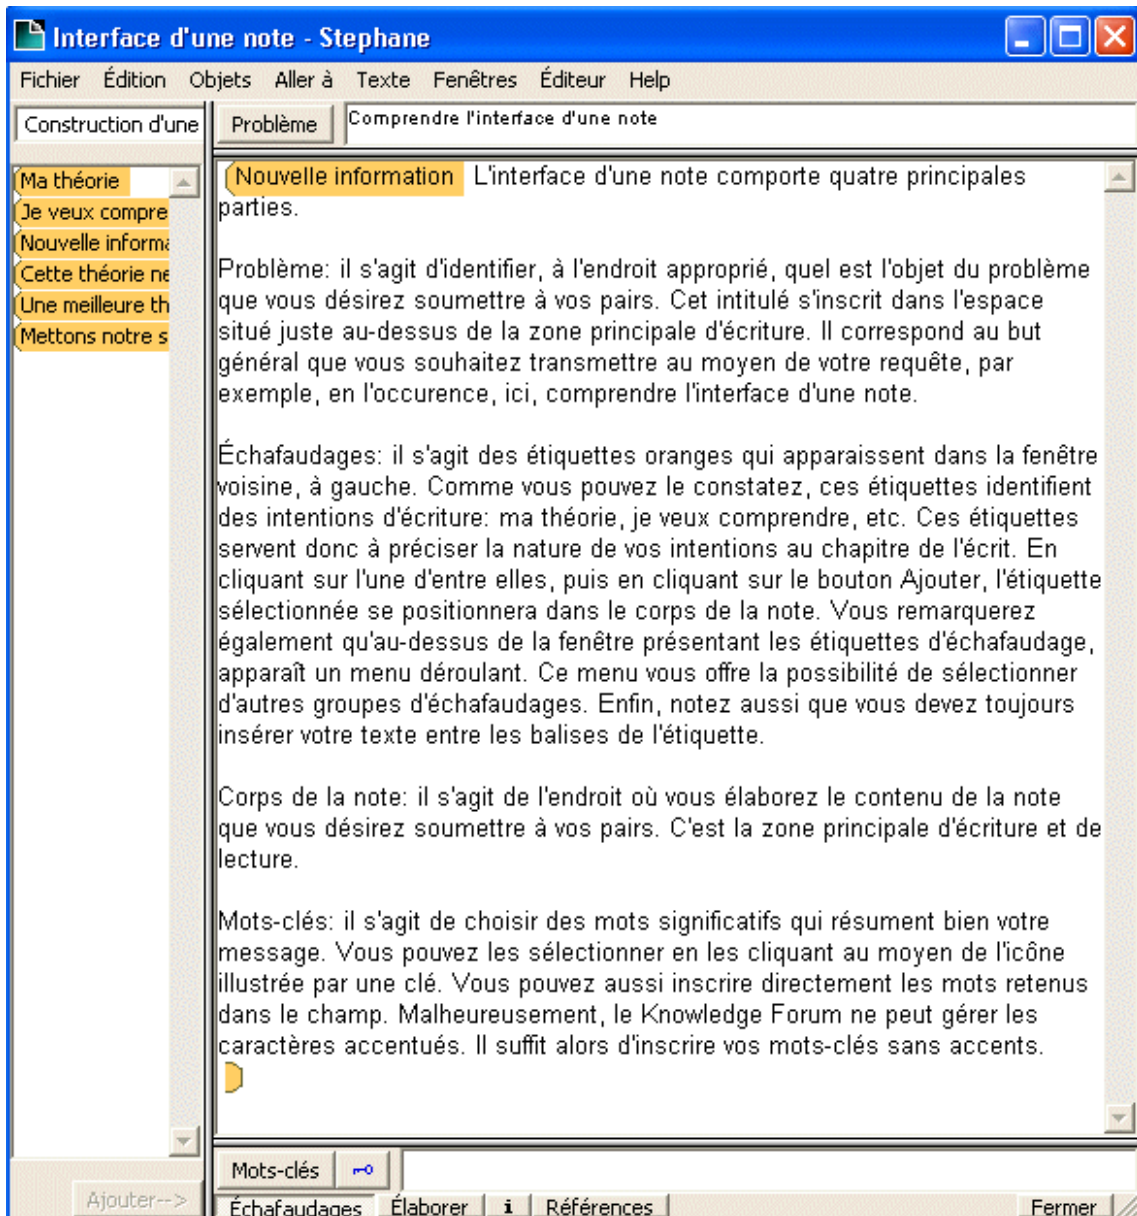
Interface d'une note - Stephane

Fichier Édition Objets Aller à Texte Fenêtres Éditeur Help

Construction d'une

Problème

Comprendre l'interface d'une note

Ma théorie
Je veux compre
Nouvelle informa
Cette théorie ne
Une meilleure th
Mettons notre s

Nouvelle information L'interface d'une note comporte quatre principales parties.

Problème: il s'agit d'identifier, à l'endroit approprié, quel est l'objet du problème que vous désirez soumettre à vos pairs. Cet intitulé s'inscrit dans l'espace situé juste au-dessus de la zone principale d'écriture. Il correspond au but général que vous souhaitez transmettre au moyen de votre requête, par exemple, en l'occurence, ici, comprendre l'interface d'une note.

Échafaudages: il s'agit des étiquettes oranges qui apparaissent dans la fenêtre voisine, à gauche. Comme vous pouvez le constatez, ces étiquettes identifient des intentions d'écriture: ma théorie, je veux comprendre, etc. Ces étiquettes servent donc à préciser la nature de vos intentions au chapitre de l'écrit. En cliquant sur l'une d'entre elles, puis en cliquant sur le bouton Ajouter, l'étiquette sélectionnée se positionnera dans le corps de la note. Vous remarquerez également qu'au-dessus de la fenêtre présentant les étiquettes d'échafaudage, apparaît un menu déroulant. Ce menu vous offre la possibilité de sélectionner d'autres groupes d'échafaudages. Enfin, notez aussi que vous devez toujours insérer votre texte entre les balises de l'étiquette.

Corps de la note: il s'agit de l'endroit où vous élaborez le contenu de la note que vous désirez soumettre à vos pairs. C'est la zone principale d'écriture et de lecture.

Mots-clés: il s'agit de choisir des mots significatifs qui résument bien votre message. Vous pouvez les sélectionner en les cliquant au moyen de l'icône illustrée par une clé. Vous pouvez aussi inscrire directement les mots retenus dans le champ. Malheureusement, le Knowledge Forum ne peut gérer les caractères accentués. Il suffit alors d'inscrire vos mots-clés sans accents.

Ajouter-->

Mots-clés

Échafaudages Élaborer i Références Fermer